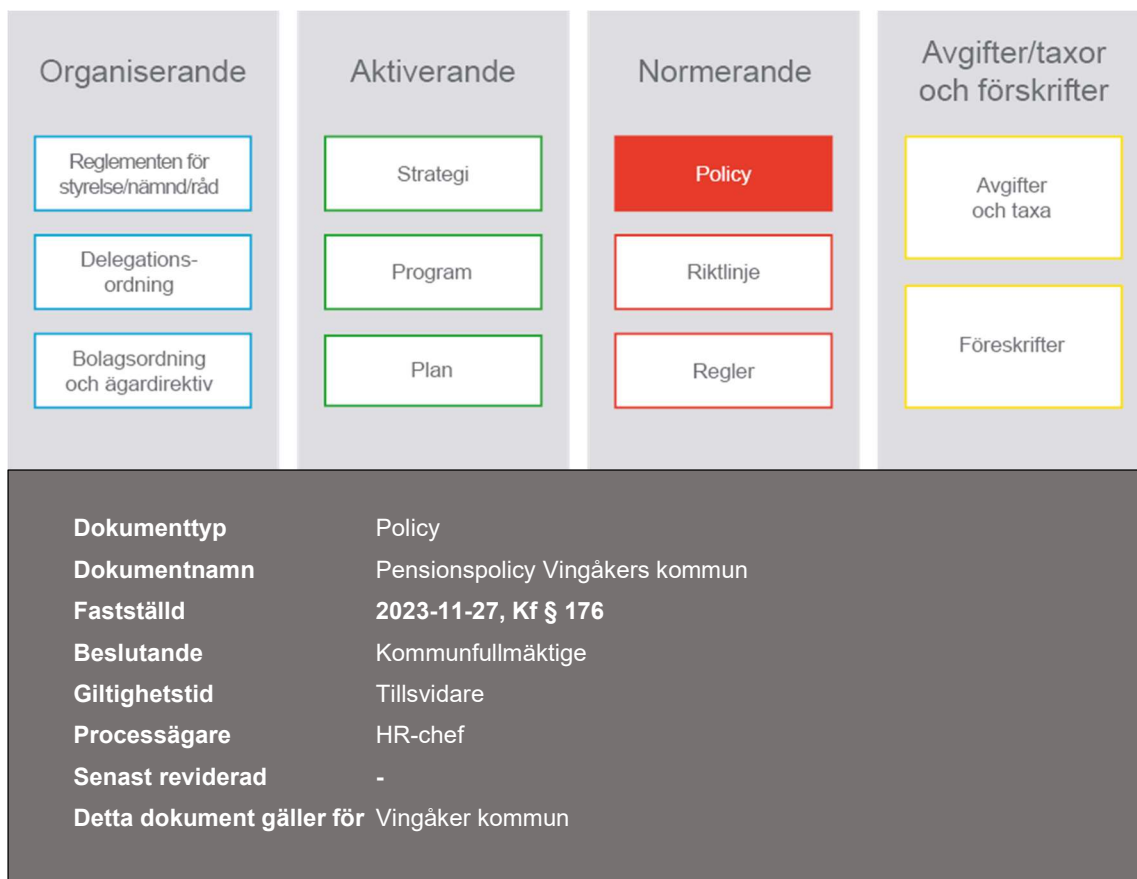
Organiserande

Reglementen för styrelse/nämnd/råd

Delegationsordning

Bolagsordning och ägardirektiv

Aktiverande

Strategi

Program

Plan

Normerande

Policy

Riktlinje

Regler

Avgifter/taxor och förskrifter

Avgifter och taxa

Föreskrifter

| | |
|---|---|
| **Dokumenttyp** | Policy |
| **Dokumentnamn** | Pensionspolicy Vingåkers kommun |
| **Fastställd** | **2023-11-27, Kf § 176** |
| **Beslutande** | Kommunfullmäktige |
| **Giltighetstid** | Tillsvidare |
| **Processägare** | HR-chef |
| **Senast reviderad** | **-** |
| **Detta dokument gäller för** | Vingåker kommun |